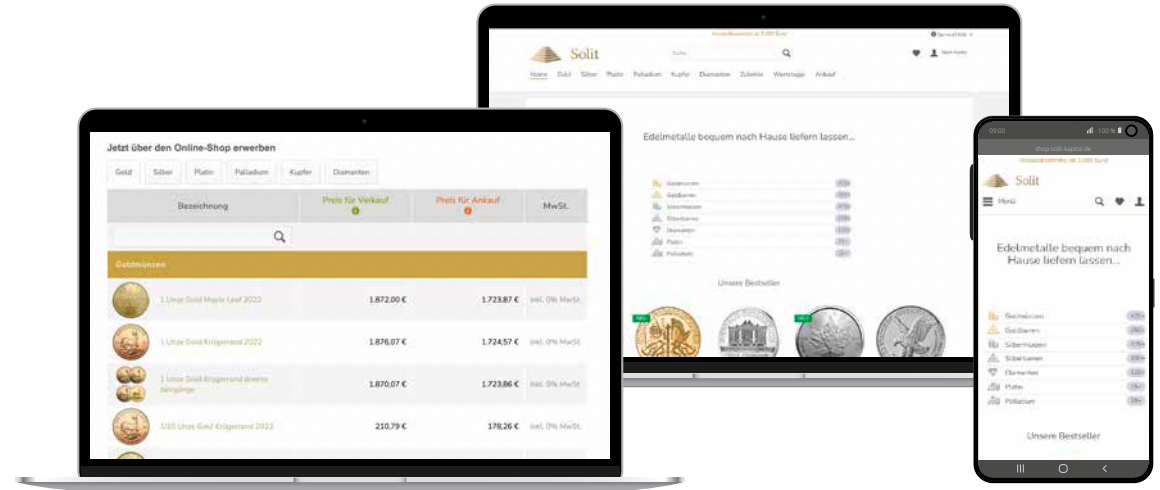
Solit

Home Gold Silber Platin Palladium Kupfer Diamanten Zubehör Wertträger Ankauf

Edelmetalle bequem nach Hause liefern lassen...

Goldmünzen
Goldbarren
Silbermünzen
Silberbarren
Diamanten
Platin
Palladium

Unsere Bestseller

NEU

NEU

Jetzt über den Online-Shop erwerben

Gold Silber Platin Palladium Kupfer Diamanten

| Bezeichnung | Preis für Verkauf | Preis für Ankauf | MwSt. |
|---|---|---|---|
| Goldmünzen | | | |
| 1 Unze Gold Maple Leaf 2022 | 1.872,00 € | 1.723,87 € | inkl. 0% MwSt. |
| 1 Unze Gold Krügerrand 2022 | 1.876,07 € | 1.724,57 € | inkl. 0% MwSt. |
| 1 Unze Gold Krügerrand diverse Jahrgänge | 1.870,07 € | 1.723,86 € | inkl. 0% MwSt. |
| 1/10 Unze Gold Krügerrand 2022 | 210,79 € | 178,26 € | inkl. 0% MwSt. |

shop.solit-kapital.de

Solit

Menü

Edelmetalle bequem nach Hause liefern lassen...

Goldmünzen
Goldbarren
Silbermünzen
Silberbarren
Diamanten
Platin
Palladium

Unsere Bestseller